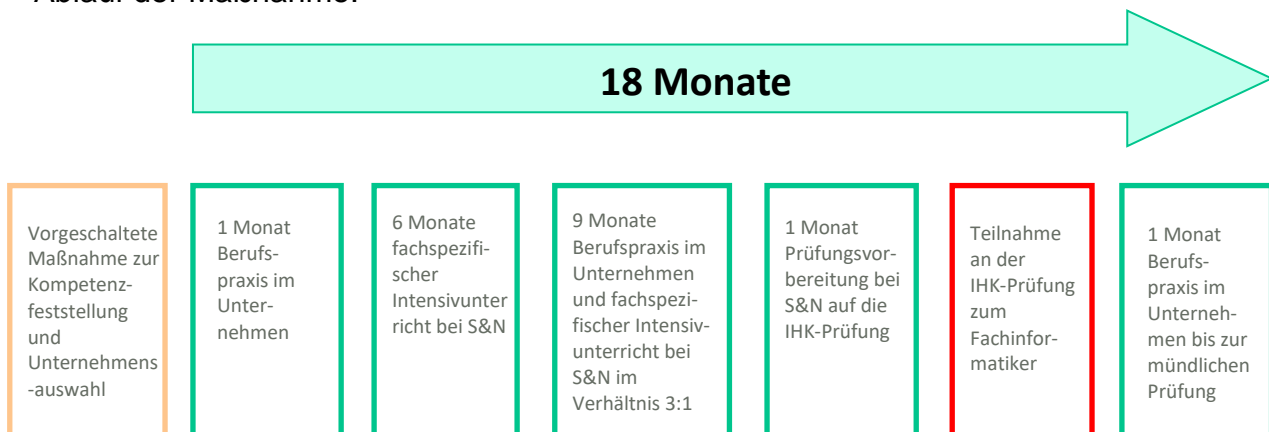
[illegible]

18 Monate

Vorgeschaltete Maßnahme zur Kompetenzfeststellung und Unternehmens-auswahl

1 Monat Berufspraxis im Unternehmen

6 Monate fachspezifischer Intensivunterricht bei S&N

9 Monate Berufspraxis im Unternehmen und fachspezifischer Intensivunterricht bei S&N im Verhältnis 3:1

1 Monat Prüfungsvorbereitung bei S&N auf die IHK-Prüfung

Teilnahme an der IHK-Prüfung zum Fachinformatiker

1 Monat Berufspraxis im Unternehmen bis zur mündlichen Prüfung